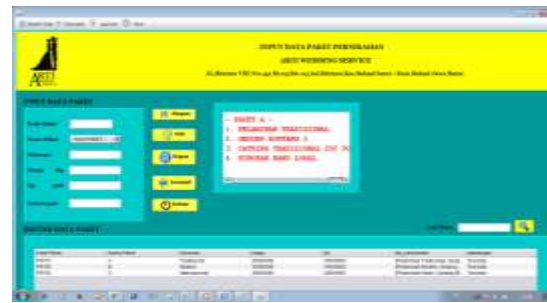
INPUT DATA PAKET PERNIKAHAN
ARTI WEDDING SERVICE

ARTI

INPUT DATA PAKET

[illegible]
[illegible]
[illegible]
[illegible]
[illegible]
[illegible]

Simpan
Edit
Hapus
Refresh
Keluar

- PAKET A -
1. PELAMINAN TRADISIONAL
2. DEKORASI
3. CATERING TRADISIONAL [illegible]
4. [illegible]

DAFTAR DATA PAKET

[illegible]